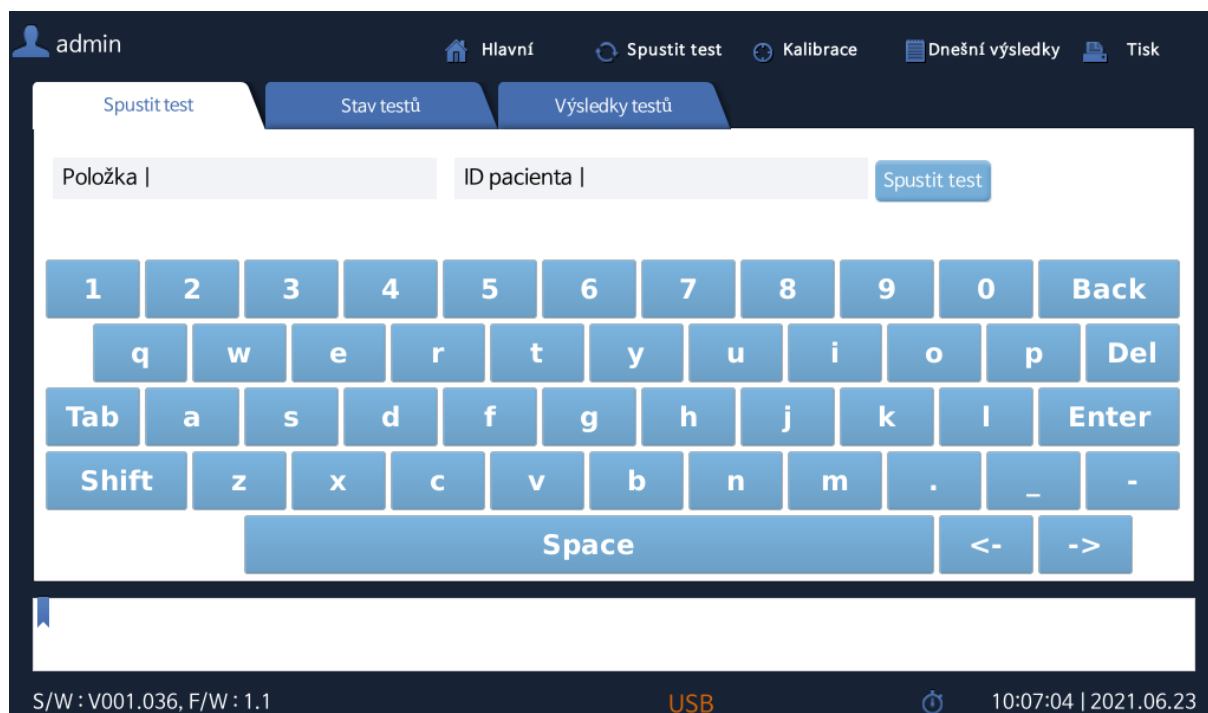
admin

Hlavní Spustit test Kalibrace Dnešní výsledky Tisk

Spustit test | Stav testů | Výsledky testů

Položka |

ID pacienta |

Spustit test

1 2 3 4 5 6 7 8 9 0 Back

q w e r t y u i o p Del

Tab a s d f g h j k l Enter

Shift z x c v b n m . _ -

Space <- ->

S/W : V001.036, F/W : 1.1

USB

10:07:04 | 2021.06.23